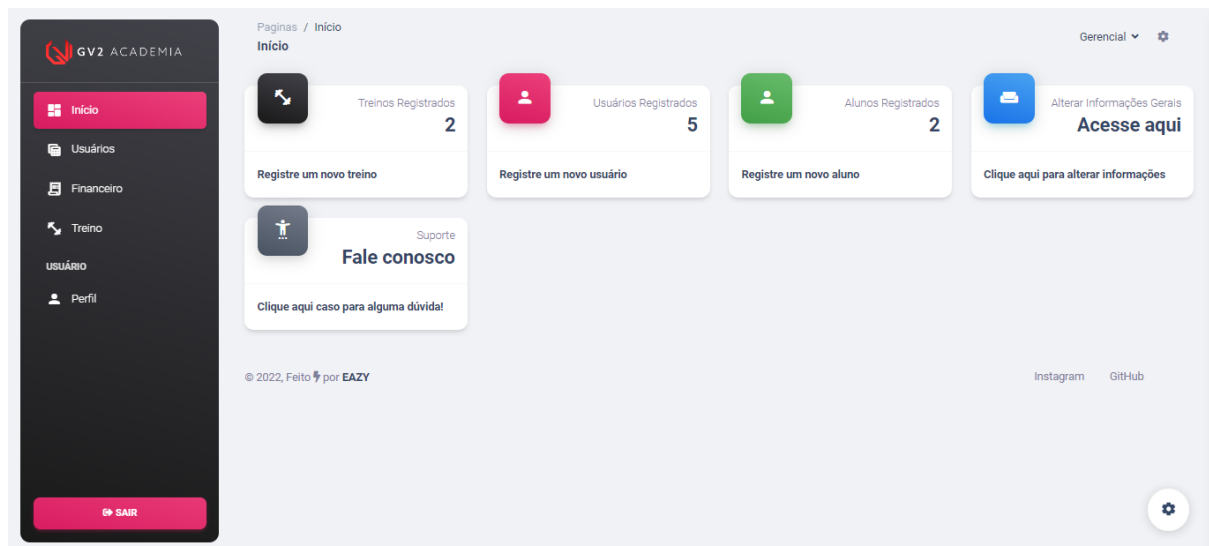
GV2 ACADEMIA

Início
Usuários
Financeiro
Treino
USUÁRIO
Perfil

SAIR

Paginas / Início
Início

Gerencial

Treinos Registrados
2
Registre um novo treino

Usuários Registrados
5
Registre um novo usuário

Alunos Registrados
2
Registre um novo aluno

Alterar Informações Gerais
Acesse aqui
Clique aqui para alterar informações

Suporte
Fale conosco
Clique aqui caso para alguma dúvida!

© 2022, Feito por EAZY

Instagram GitHub